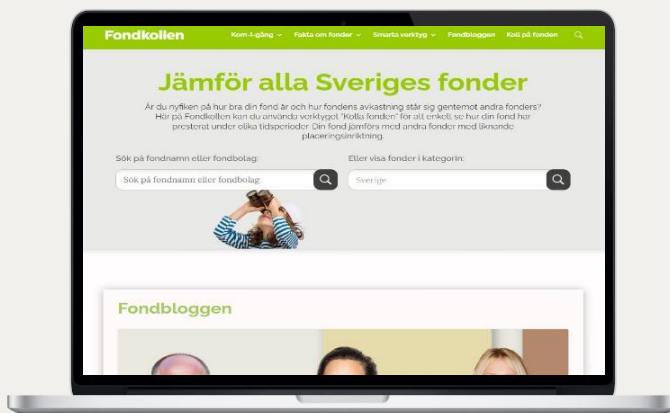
Fondkollen

Kom-i-gång

Fakta om fonder

Smarta verktyg

Fondbloggen

Koll på fonden

Jämför alla Sveriges fonder

Är du nyfiken på hur bra din fond är och hur fondens avkastning står sig gentemot andra fonders? Här på Fondkollen kan du använda verktyget "Kolla fonden" för att enkelt se hur din fond har presterat under olika tidsperioder. Din fond jämförs med andra fonder med liknande placeringsinriktning.

Sök på fondnamn eller fondbolag:

Sök på fondnamn eller fondbolag

Eller visa fonder i kategorin:

Sverige

Fondbloggen